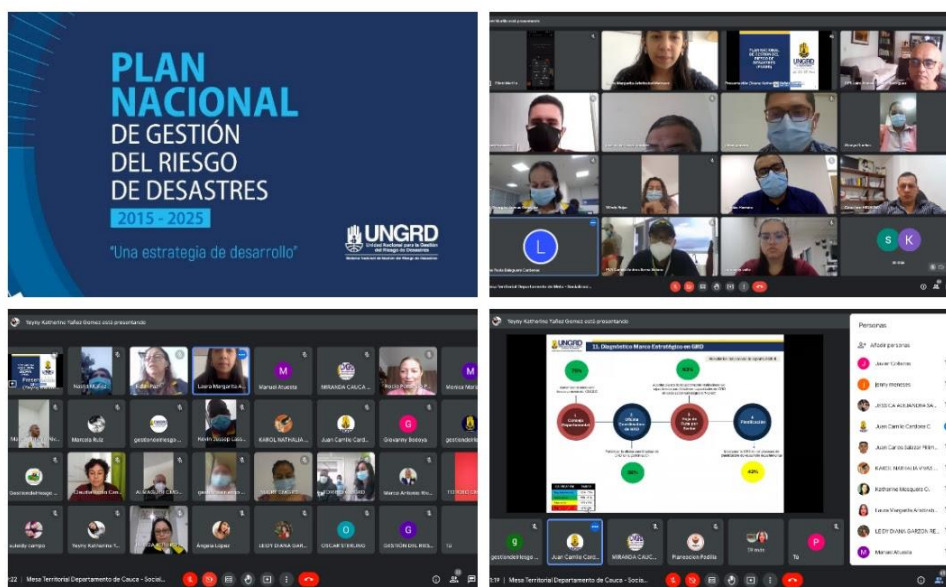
PLAN NACIONAL DE GESTIÓN DEL RIESGO DE DESASTRES

2015 - 2025

"Una estrategia de desarrollo"

UNGRD
Unidad Nacional para la Gestión del Riesgo de Desastres
Sistema Nacional de Gestión del Riesgo de Desastres

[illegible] está presentando

Mesa Territorial Departamento de Cauca - Social...

Yeimy Katherine Yañez Gomez está presentando

Nancy Ruiz
Laura Margarita A...
Manuel Atuesta
MIRANDA CAUCA ...
Rocio Pulido ...
Monica Mora
Marcela Ruiz
gestiondelriesgo...
Kevin Joseph Luis...
KAROL NATHALIA ...
Juan Camilo Card...
Giovanny Bedoya
gestiondelrie...
GestiondeRiesgo...
ALVARO ...
Marco Antonio Riv...
Yeimy Katherine Y...
Ángela Lopez
LEIDY DIANA GAR...
OSCAR STERLING
GESTIÓN DEL RIES...
Tú

22 | Mesa Territorial Departamento de Cauca - Soci...

Yeimy Katherine Yañez Gomez está presentando

UNGRD
11. Diagnóstico Marco Estratégico en GRD

75%
63%
1 Consejo Departamental
2 Oficina Coordinadora de GRD
3 Fondo de Gestión del Riesgo
4 Planificación
38%
43%

Personas
Añadir personas
Javier Calderon
Jenly Montes
JESSICA ALEJANDRA SA...
Juan Camilo Cardona C.
Juan Carlos Salazar ...
KAROL NATHALIA ...
Katherine Mosquera C.
Laura Margarita Arist...
LEIDY DIANA GARZON RE...
Manuel Atuesta

gestiondelriesgo...
Juan Camilo Card...
MIRANDA CAUC...
Planeacion Padilla
Tú

19 | Mesa Territorial Departamento de Cauca - Soci...